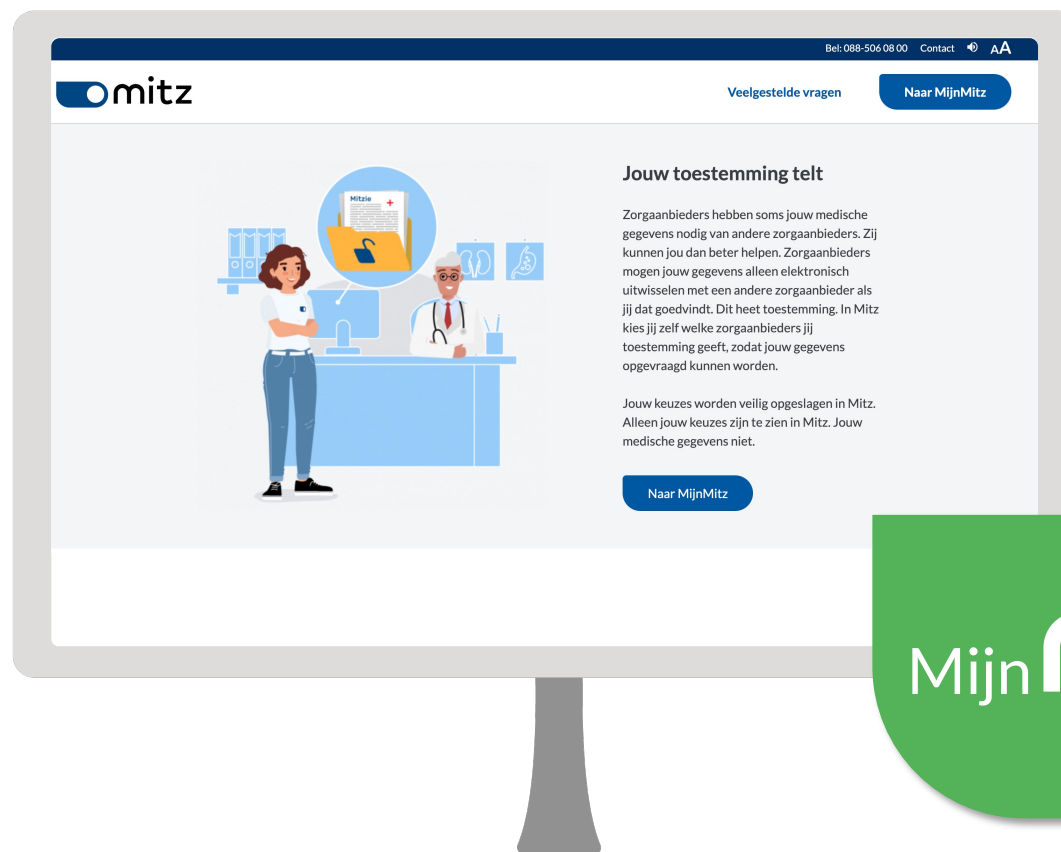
Bel: 088-506 08 00 Contact AA

mitz

Veelgestelde vragen

Naar MijnMitz

Mitzie

Jouw toestemming telt

Zorgaanbieders hebben soms jouw medische gegevens nodig van andere zorgaanbieders. Zij kunnen jou dan beter helpen. Zorgaanbieders mogen jouw gegevens alleen elektronisch uitwisselen met een andere zorgaanbieder als jij dat goedvindt. Dit heet toestemming. In Mitz kies jij zelf welke zorgaanbieders jij toestemming geeft, zodat jouw gegevens opgevraagd kunnen worden.

Jouw keuzes worden veilig opgeslagen in Mitz. Alleen jouw keuzes zijn te zien in Mitz. Jouw medische gegevens niet.

Naar MijnMitz

Mijn